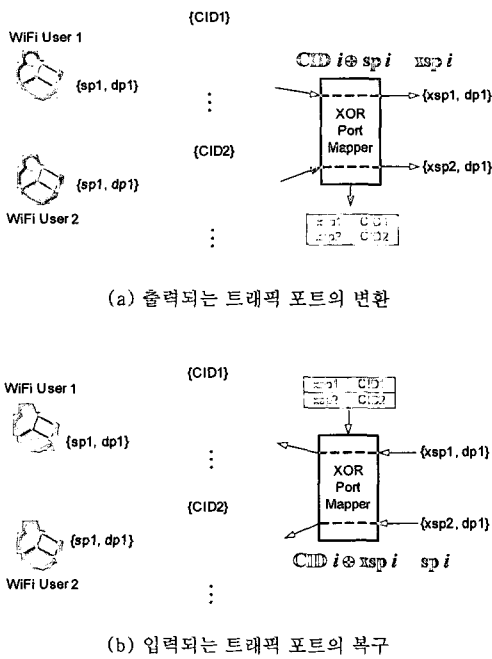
{CID1}

WiFi User 1

{sp1, dp1}

$CID\ i \oplus sp\ i$ xsp $i$

{xsp1, dp1}

XOR Port Mapper

{CID2}

{xsp2, dp1}

{sp1, dp1}

WiFi User 2

| xsp1 | CID1 |
|---|---|
| xsp2 | CID2 |

(a) 출력되는 트래픽 포트의 변환

{CID1}

WiFi User 1

| xsp1 | CID1 |
|---|---|
| xsp2 | CID2 |

{sp1, dp1}

{xsp1, dp1}

XOR Port Mapper

{CID2}

{xsp2, dp1}

{sp1, dp1}

$CID\ i \oplus xsp\ i$ sp $i$

WiFi User 2

(b) 입력되는 트래픽 포트의 복구